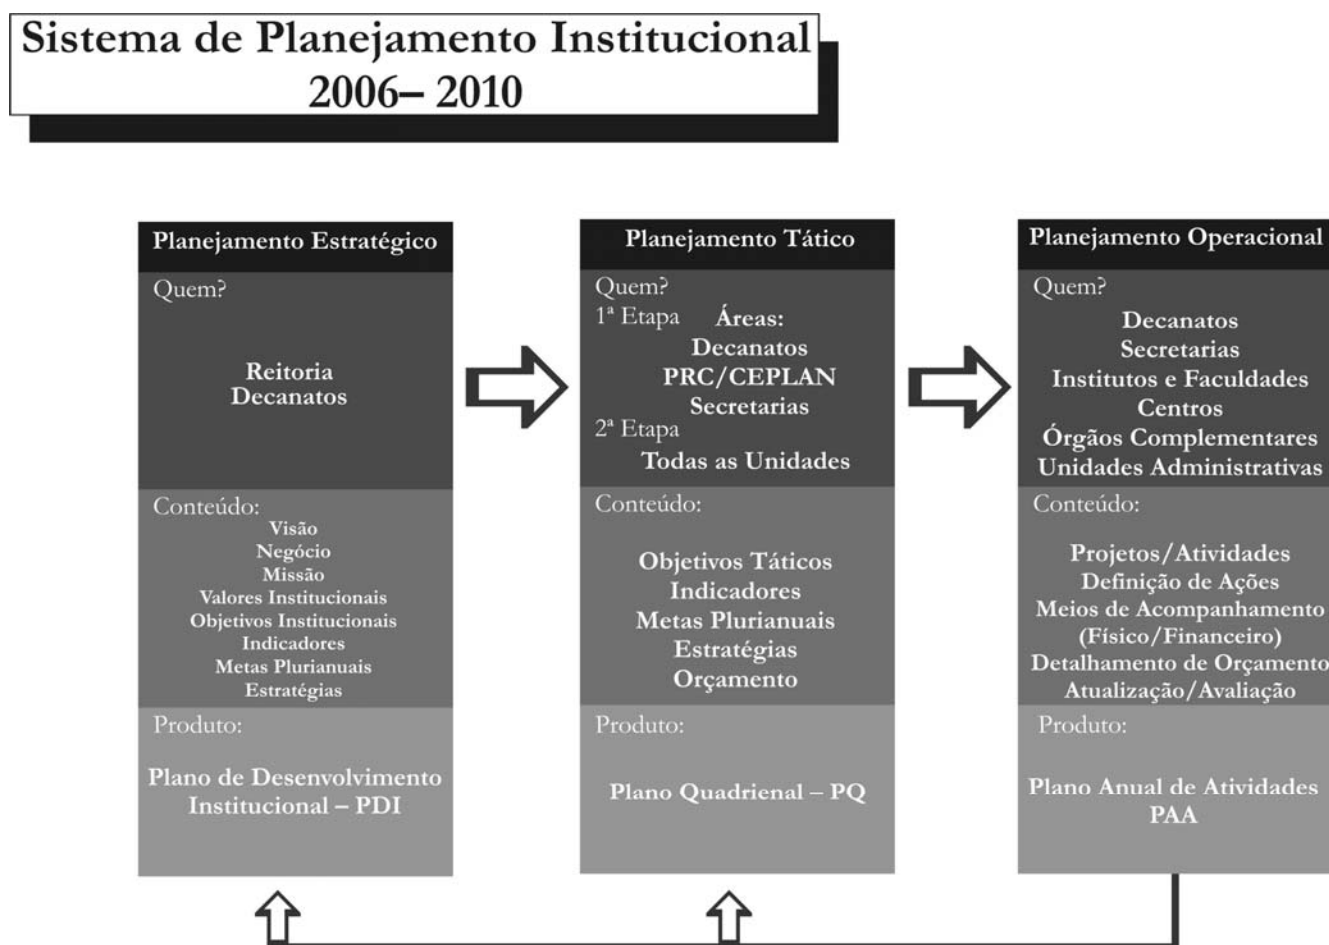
Sistema de Planejamento Institucional
2006– 2010

Planejamento Estratégico

Quem?

Reitoria
Decanatos

Conteúdo:
Visão
Negócio
Missão
Valores Institucionais
Objetivos Institucionais
Indicadores
Metas Plurianuais
Estratégias

Produto:

Plano de Desenvolvimento Institucional – PDI

Planejamento Tático

Quem?
1ª Etapa Áreas:
Decanatos
PRC/CEPLAN
Secretarias
2ª Etapa
Todas as Unidades

Conteúdo:

Objetivos Táticos
Indicadores
Metas Plurianuais
Estratégias
Orçamento

Produto:

Plano Quadrienal – PQ

Planejamento Operacional

Quem?
Decanatos
Secretarias
Institutos e Faculdades
Centros
Órgãos Complementares
Unidades Administrativas

Conteúdo:

Projetos/Atividades
Definição de Ações
Meios de Acompanhamento (Físico/Financeiro)
Detalhamento de Orçamento
Atualização/Avaliação

Produto:

Plano Anual de Atividades
PAA